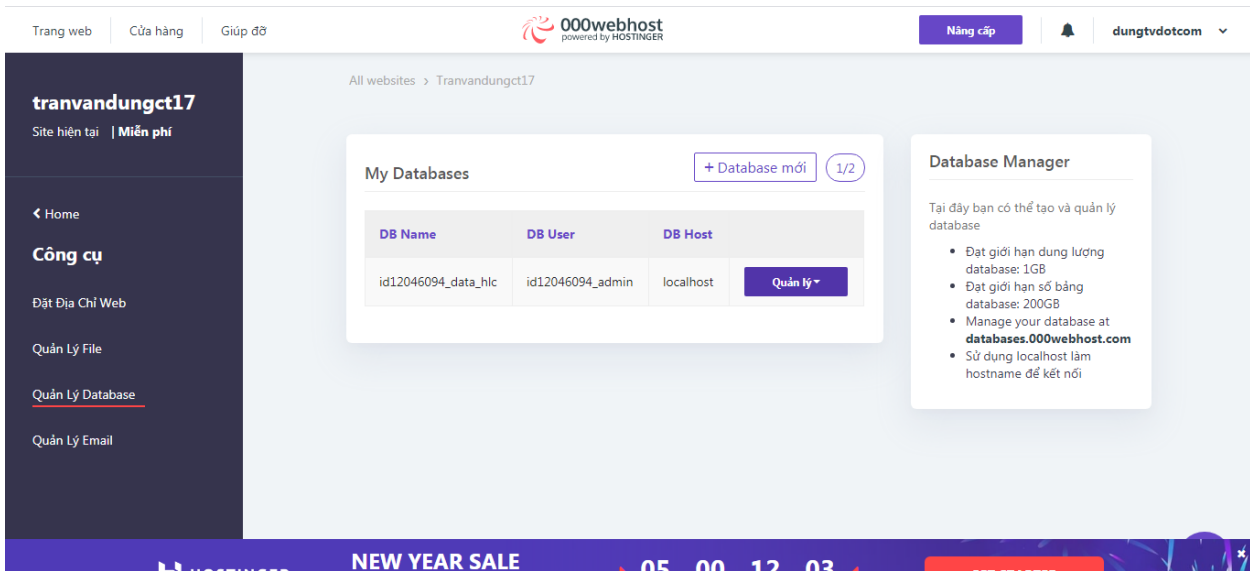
Trang web | Cửa hàng | Giúp đỡ

000webhost
powered by HOSTINGER

Nâng cấp

dungtvdotcom

tranvandungct17
Site hiện tại | Miễn phí

< Home

Công cụ

Đặt Địa Chỉ Web

Quản Lý File

Quản Lý Database

Quản Lý Email

All websites > Tranvandungct17

My Databases

+ Database mới

1/2

| DB Name | DB User | DB Host | |
|---|---|---|---|
| id12046094_data_hlc | id12046094_admin | localhost | Quản lý |

Database Manager

Tại đây bạn có thể tạo và quản lý database

- Đạt giới hạn dung lượng database: 1GB
- Đạt giới hạn số bảng database: 200GB
- Manage your database at **databases.000webhost.com**
- Sử dụng localhost làm hostname để kết nối

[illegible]

NEW YEAR SALE

05 00 12 03

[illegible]